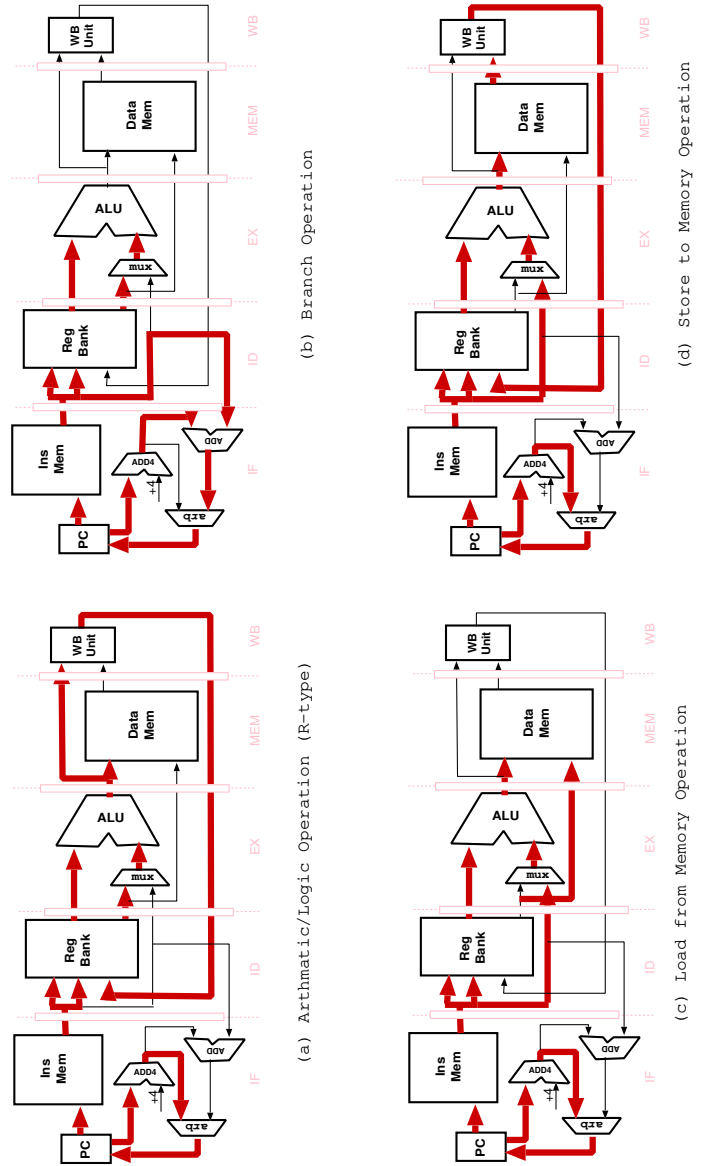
PC
Ins Mem
ADD4
+4
arb
ADD
Reg Bank
mux
ALU
Data Mem
WB Unit
IF
ID
EX
MEM
WB

(a) Arthmatic/Logic Operation (R-type)

PC
Ins Mem
ADD4
+4
arb
ADD
Reg Bank
mux
ALU
Data Mem
WB Unit
IF
ID
EX
MEM
WB

(b) Branch Operation

PC
Ins Mem
ADD4
+4
arb
ADD
Reg Bank
mux
ALU
Data Mem
WB Unit
IF
ID
EX
MEM
WB

(c) Load from Memory Operation

PC
Ins Mem
ADD4
+4
arb
ADD
Reg Bank
mux
ALU
Data Mem
WB Unit
IF
ID
EX
MEM
WB

(d) Store to Memory Operation